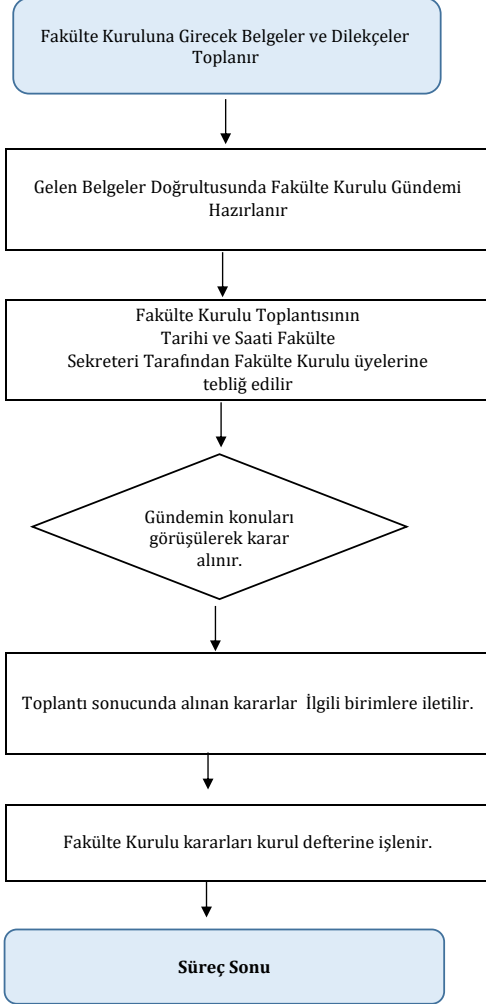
Fakülte Kuruluna Girecek Belgeler ve Dilekçeler Toplanır

Gelen Belgeler Doğrultusunda Fakülte Kurulu Gündemi Hazırlanır

Fakülte Kurulu Toplantısının Tarihi ve Saati Fakülte Sekreteri Tarafından Fakülte Kurulu üyelerine tebliğ edilir

Gündemin konuları görüşülerek karar alınır.

Toplantı sonucunda alınan kararlar İlgili birimlere iletilir.

Fakülte Kurulu kararları kurul defterine işlenir.

Süreç Sonu